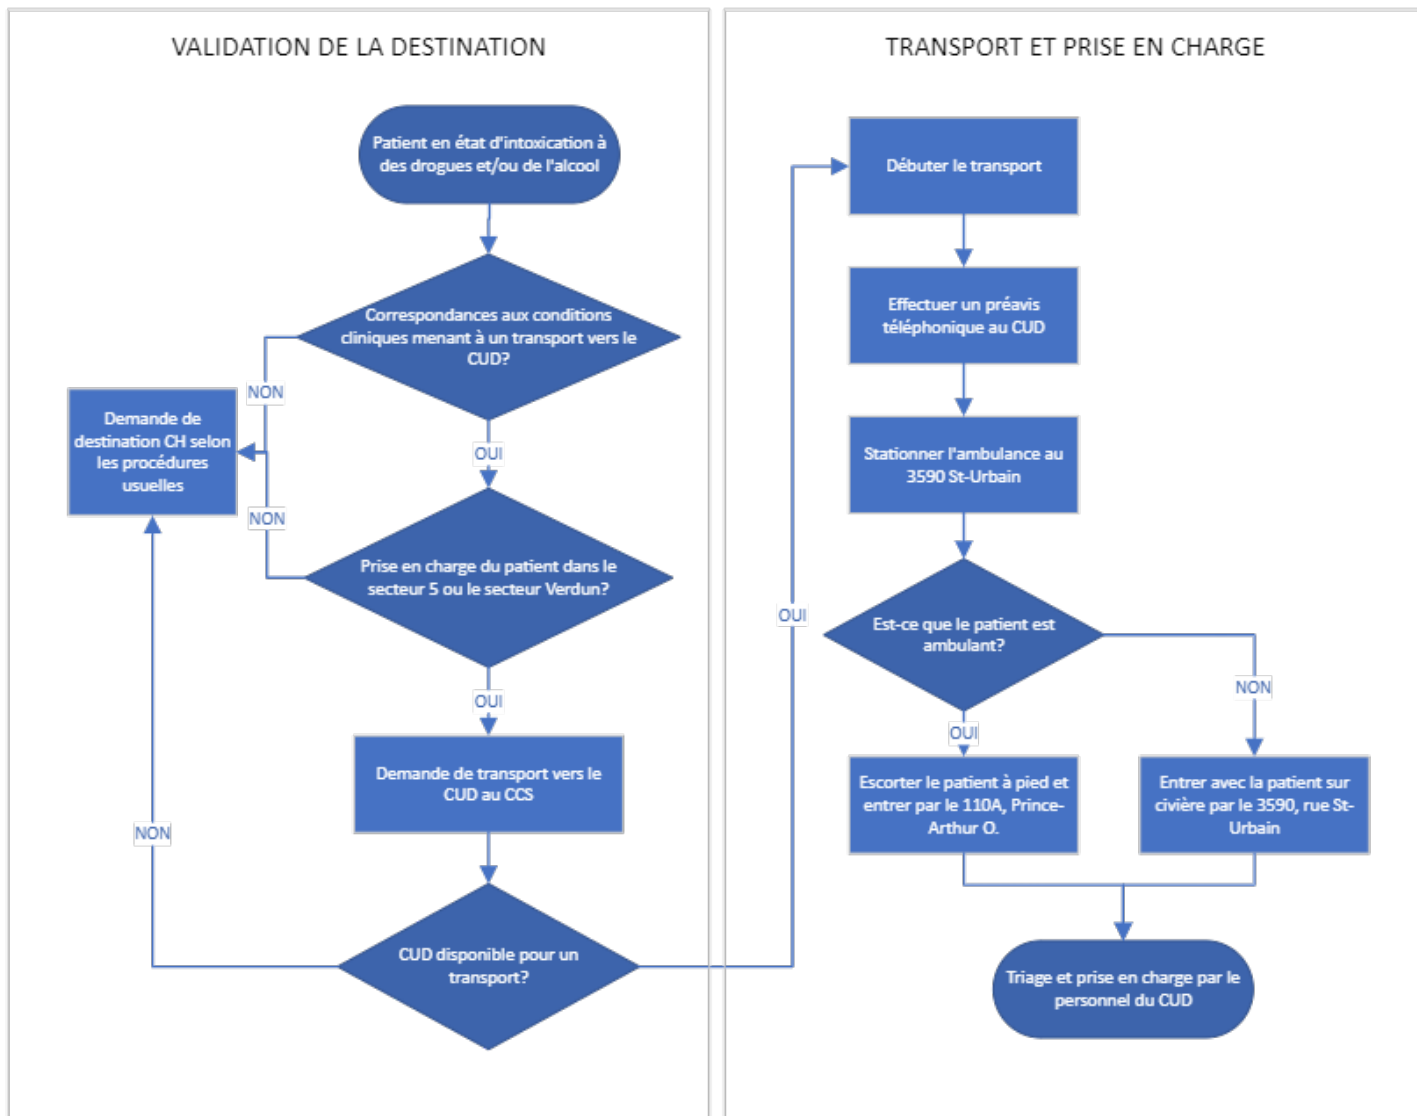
VALIDATION DE LA DESTINATION

Patient en état d'intoxication à des drogues et/ou de l'alcool

Correspondances aux conditions cliniques menant à un transport vers le CUD?

NON

Demande de destination CH selon les procédures usuelles

OUI

NON

Prise en charge du patient dans le secteur 5 ou le secteur Verdun?

OUI

Demande de transport vers le CUD au CCS

NON

CUD disponible pour un transport?

TRANSPORT ET PRISE EN CHARGE

Débuter le transport

Effectuer un préavis téléphonique au CUD

Stationner l'ambulance au 3590 St-Urbain

OUI

Est-ce que le patient est ambulant?

NON

OUI

Escorter le patient à pied et entrer par le 110A, Prince-Arthur O.

Entrer avec la patient sur civière par le 3590, rue St-Urbain

Triage et prise en charge par le personnel du CUD